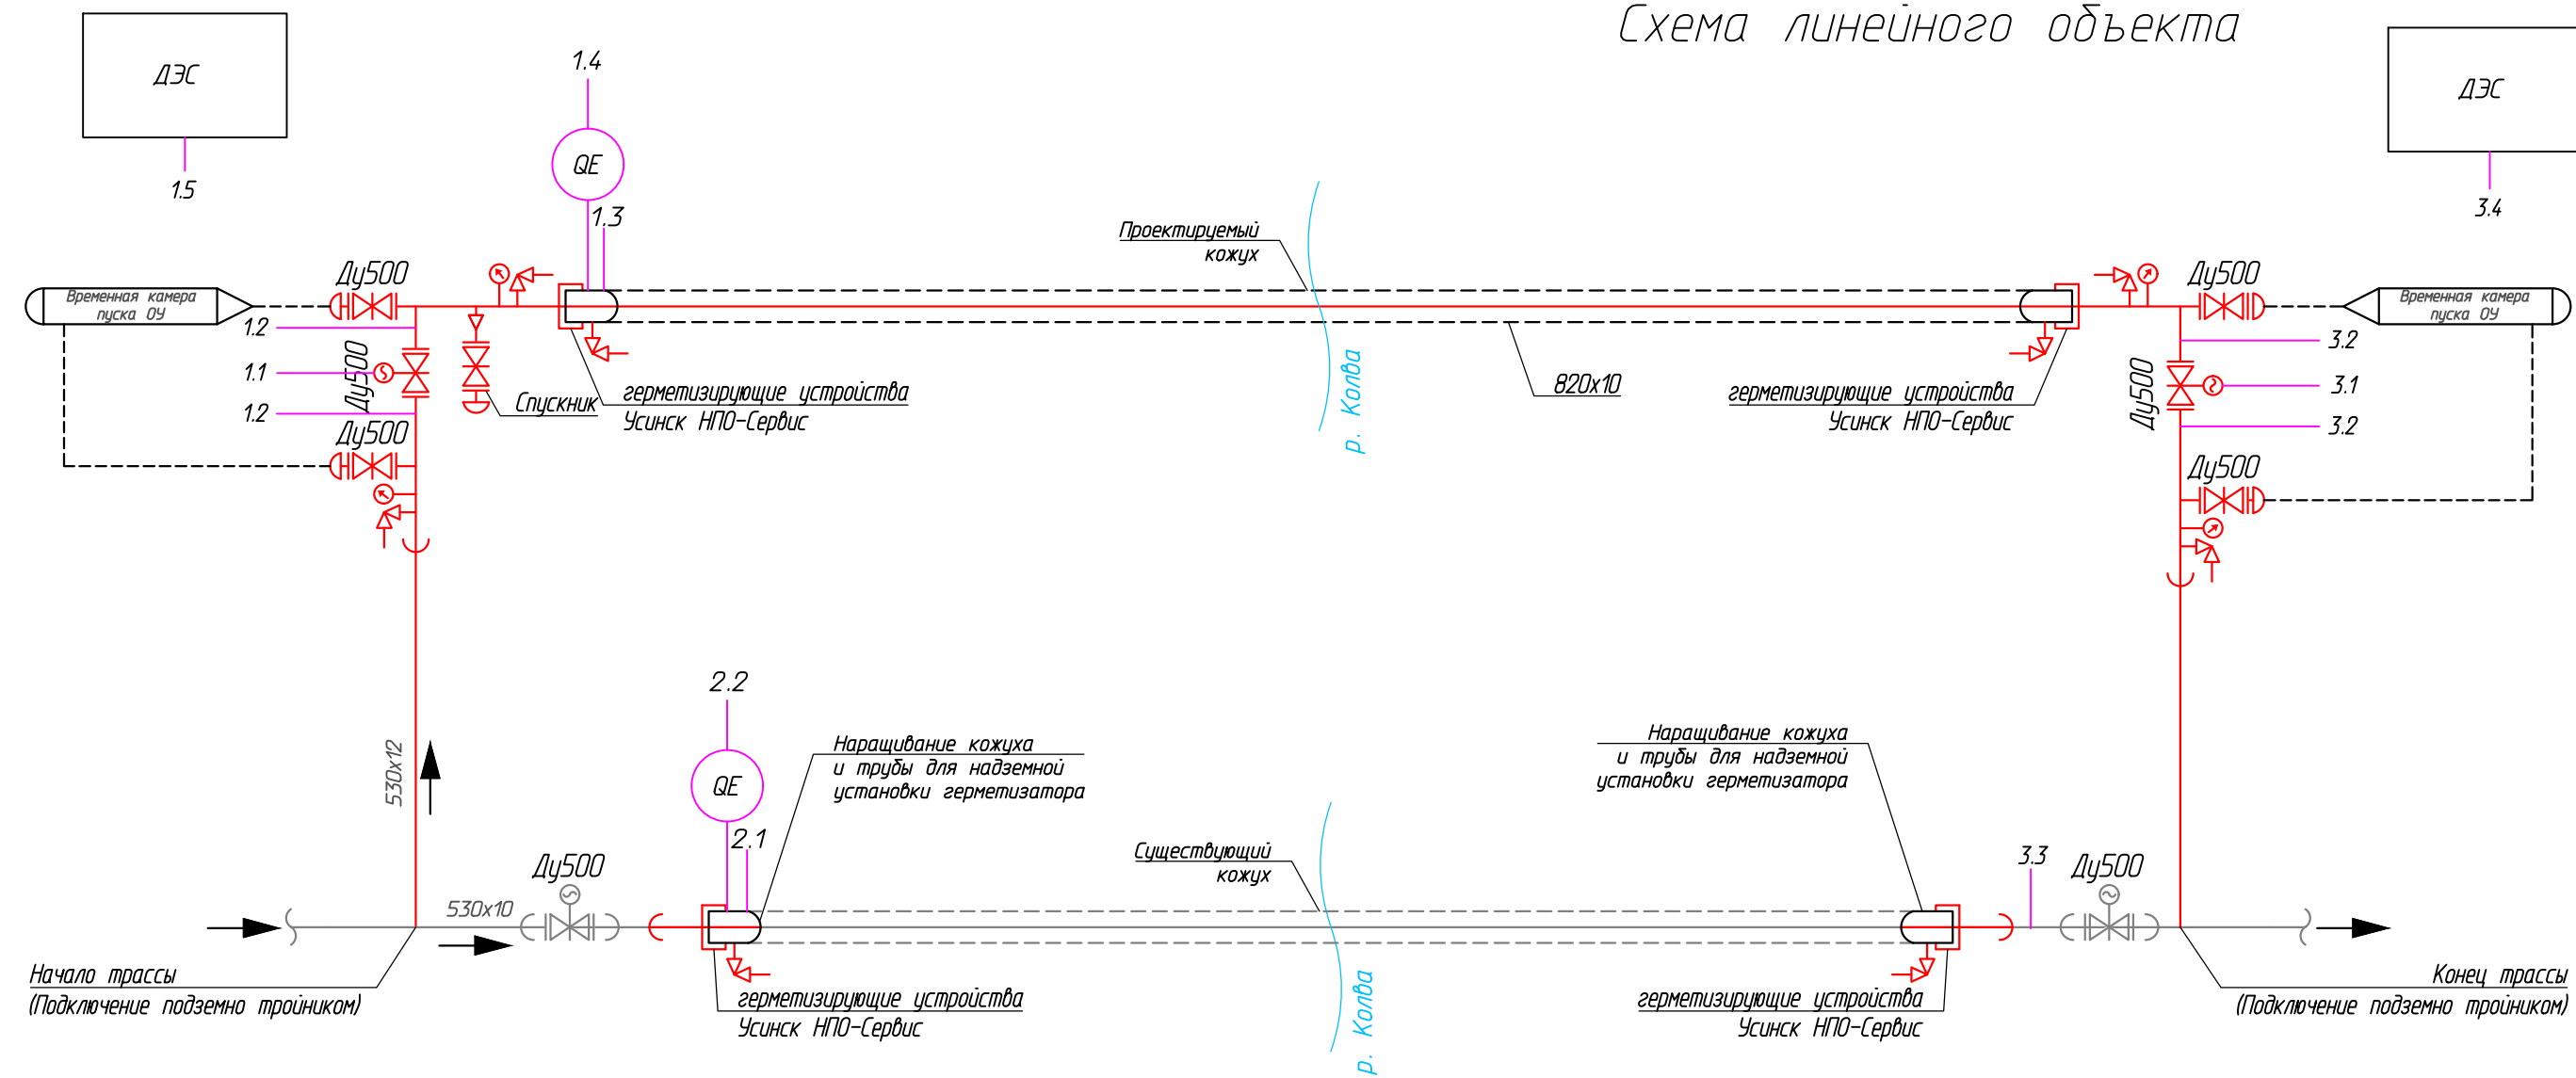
Схема линейного объекта

ДЭС

1.5

1.4

QE

1.3

ДЭС

3.4

Проектируемый кожух

Временная камера пуска ОУ

Ду500

1.2

1.1

Ду500

1.2

Ду500

Спускник

герметизирующие устройства
Усинск НПО-Сервис

р. Колва

820х10

герметизирующие устройства
Усинск НПО-Сервис

Ду500

Временная камера пуска ОУ

3.2

3.1

Ду500

3.2

Ду500

530х12

2.2

QE

2.1

Наращивание кожуха и трубы для надземной установки герметизатора

Наращивание кожуха и трубы для надземной установки герметизатора

Существующий кожух

530х10

Ду500

3.3

Ду500

Начало трассы
(Подключение подземно тройником)

герметизирующие устройства
Усинск НПО-Сервис

р. Колва

герметизирующие устройства
Усинск НПО-Сервис

Конец трассы
(Подключение подземно тройником)